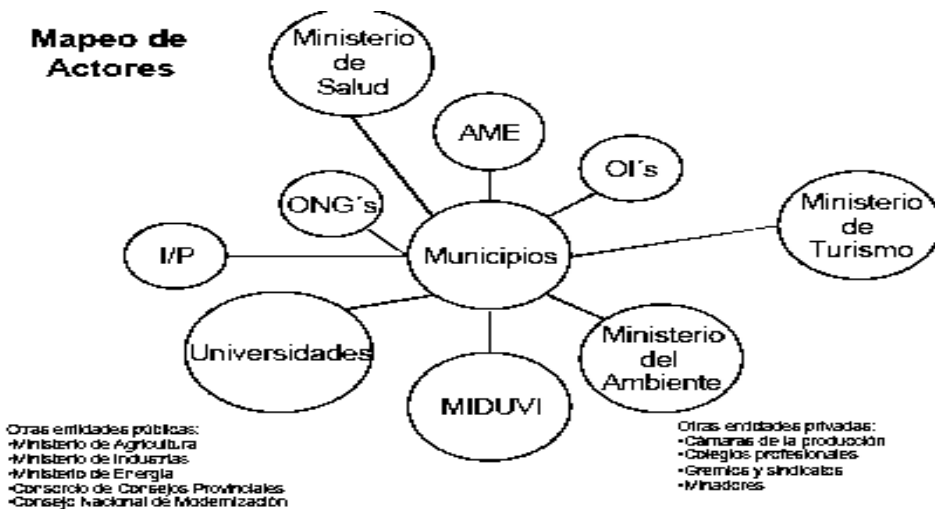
Mapeo de Actores

Ministerio de Salud

AME

OI´s

ONG´s

Ministerio de Turismo

I/P

Municipios

Universidades

Ministerio del Ambiente

MIDUVI

Otras entidades públicas:
•Ministerio de Agricultura
•Ministerio de Industrias
•Ministerio de Energía
•Consorcio de Consejos Provinciales
•Consejo Nacional de Modernización

Otras entidades privadas:
•Cámaras de la producción
•Colegios profesionales
•Gremios y sindicatos
•Mineros